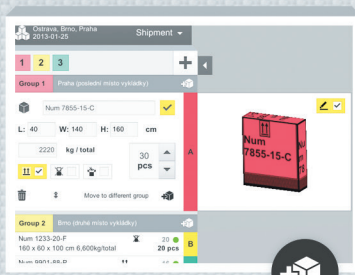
Ostrava, Brno, Praha
2013-01-25
Shipment

1 2 3

Group 1 Praha (poslední místo vykládky)

Num 7855-15-C

L: 40 W: 140 H: 160 cm

2220 kg / total

30 pcs

A

Move to different group

Num 7855-15-C

Group 2 Brno (druhé místo vykládky)

Num 1233-20-F
160 x 60 x 100 cm 6,600kg/total
20
20 pcs
B

Num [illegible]